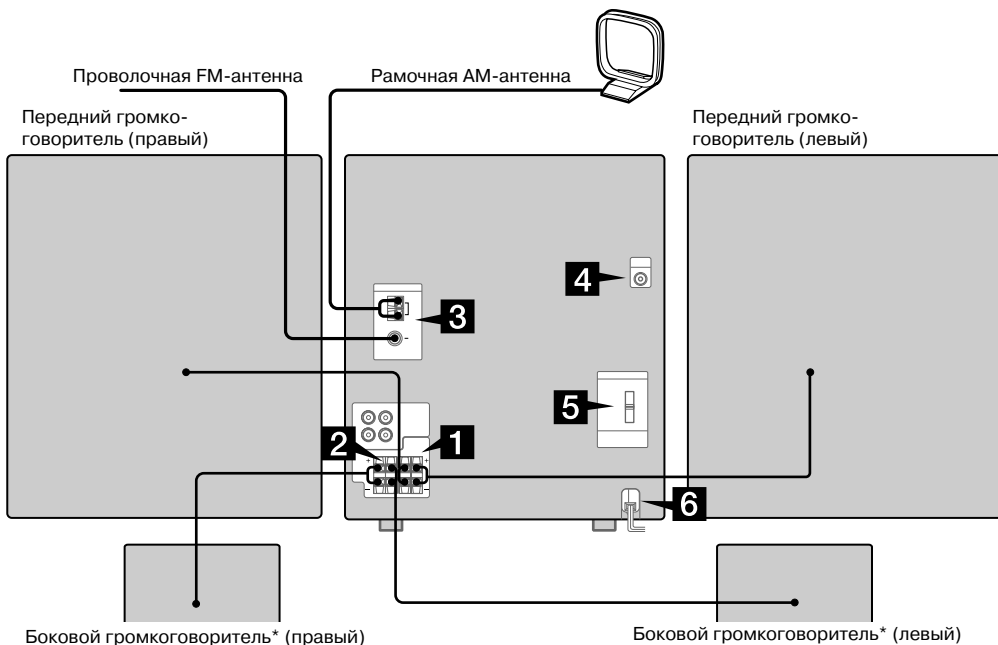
Проволочная FM-антенна

Рамочная AM-антенна

Передний громкоговоритель (правый)

Передний громкоговоритель (левый)

4

3

5

2

1

6

Боковой громкоговоритель* (правый)

Боковой громкоговоритель* (левый)